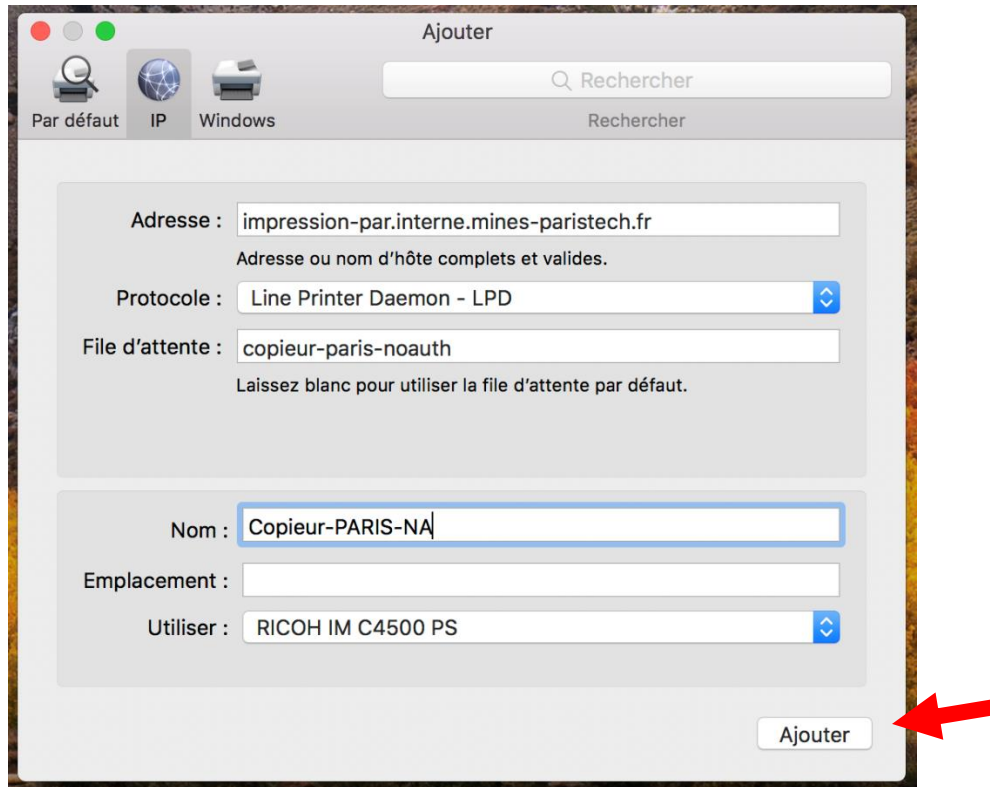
Ajouter

Par défaut IP Windows

Rechercher

Rechercher

Adresse : impression-par.interne.mines-paristech.fr

Adresse ou nom d'hôte complets et valides.

Protocole : Line Printer Daemon - LPD

File d'attente : copieur-paris-noauth

Laissez blanc pour utiliser la file d'attente par défaut.

Nom : Copieur-PARIS-NA

Emplacement :

Utiliser : RICOH IM C4500 PS

Ajouter